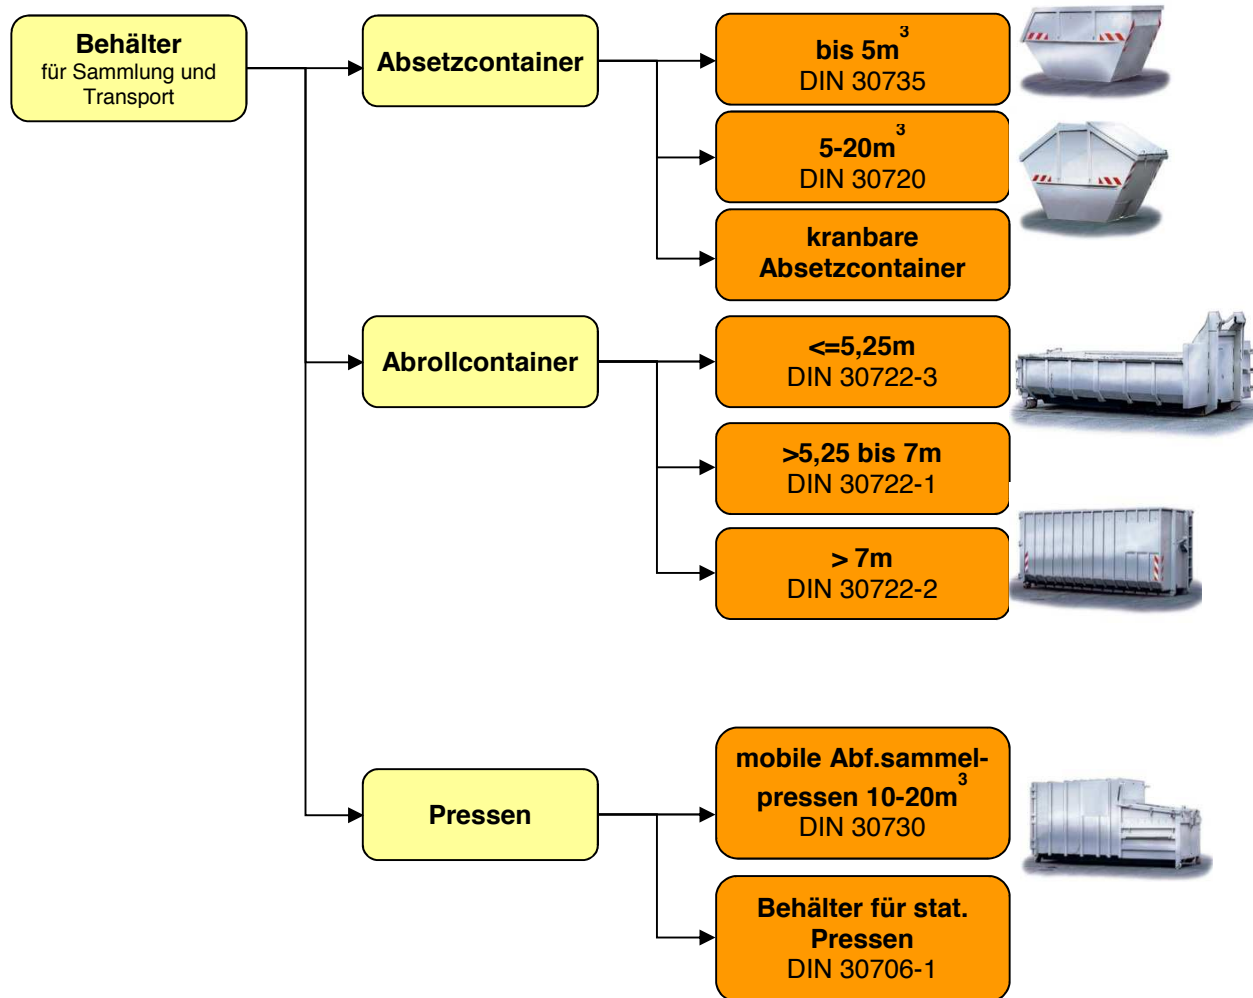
Behälter
für Sammlung und Transport

Absetzcontainer

bis 5m$^3$
DIN 30735

5-20m$^3$
DIN 30720

kranbare Absetzcontainer

Abrollcontainer

<=5,25m
DIN 30722-3

>5,25 bis 7m
DIN 30722-1

> 7m
DIN 30722-2

Pressen

mobile Abf.sammelpressen 10-20m$^3$
DIN 30730

Behälter für stat. Pressen
DIN 30706-1